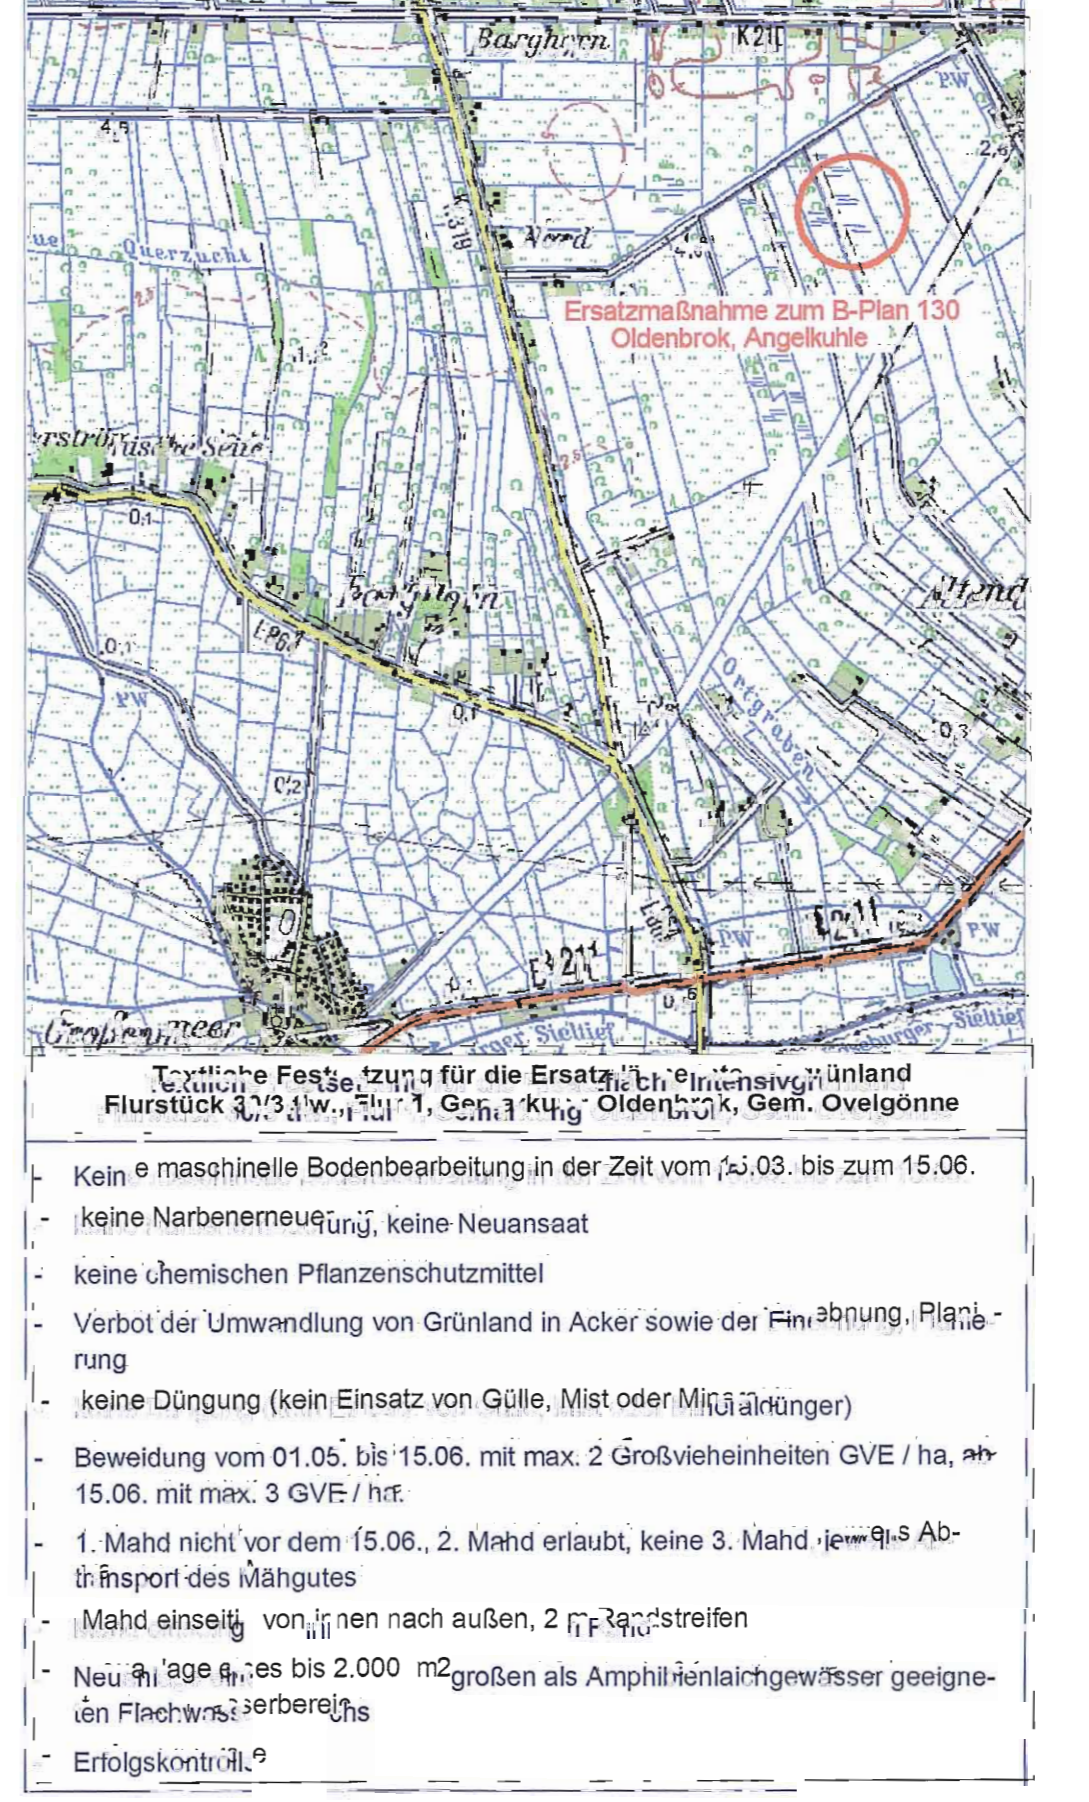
Barghorn
K210
PW
4,5
2,6
ue
Querzucht
K319
Nord
Ersatzmaßnahme zum B-Plan 130
Oldenbrok, Angelkuhle
1,2
rströ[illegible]sche Seite
0,1
Barghorn
L863
0,1
PW
Ortgraben
0,3
0,2
PW
K211
PW
K211
Großenmeer
Siellief
Siellief

Textliche Festsetzung für die Ersatzfläche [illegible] Intensivgrünland
Flurstück 3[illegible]/3 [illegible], Flur 1, Gemarkung Oldenbrok, Gem. Ovelgönne

- Keine maschinelle Bodenbearbeitung in der Zeit vom 15.03. bis zum 15.06.
- keine Narbenerneuerung, keine Neuansaat
- keine chemischen Pflanzenschutzmittel
- Verbot der Umwandlung von Grünland in Acker sowie der Einebnung, Planierung
- keine Düngung (kein Einsatz von Gülle, Mist oder Mineraldünger)
- Beweidung vom 01.05. bis 15.06. mit max. 2 Großvieheinheiten GVE / ha, ab 15.06. mit max. 3 GVE / ha.
- 1. Mahd nicht vor dem 15.06., 2. Mahd erlaubt, keine 3. Mahd, jeweils Abtransport des Mähgutes
- Mahd einseitig von innen nach außen, 2 m Randstreifen
- Neuanlage eines bis 2.000 m2 großen als Amphibienlaichgewässer geeigneten Flachwasserbereichs
- Erfolgskontrolle